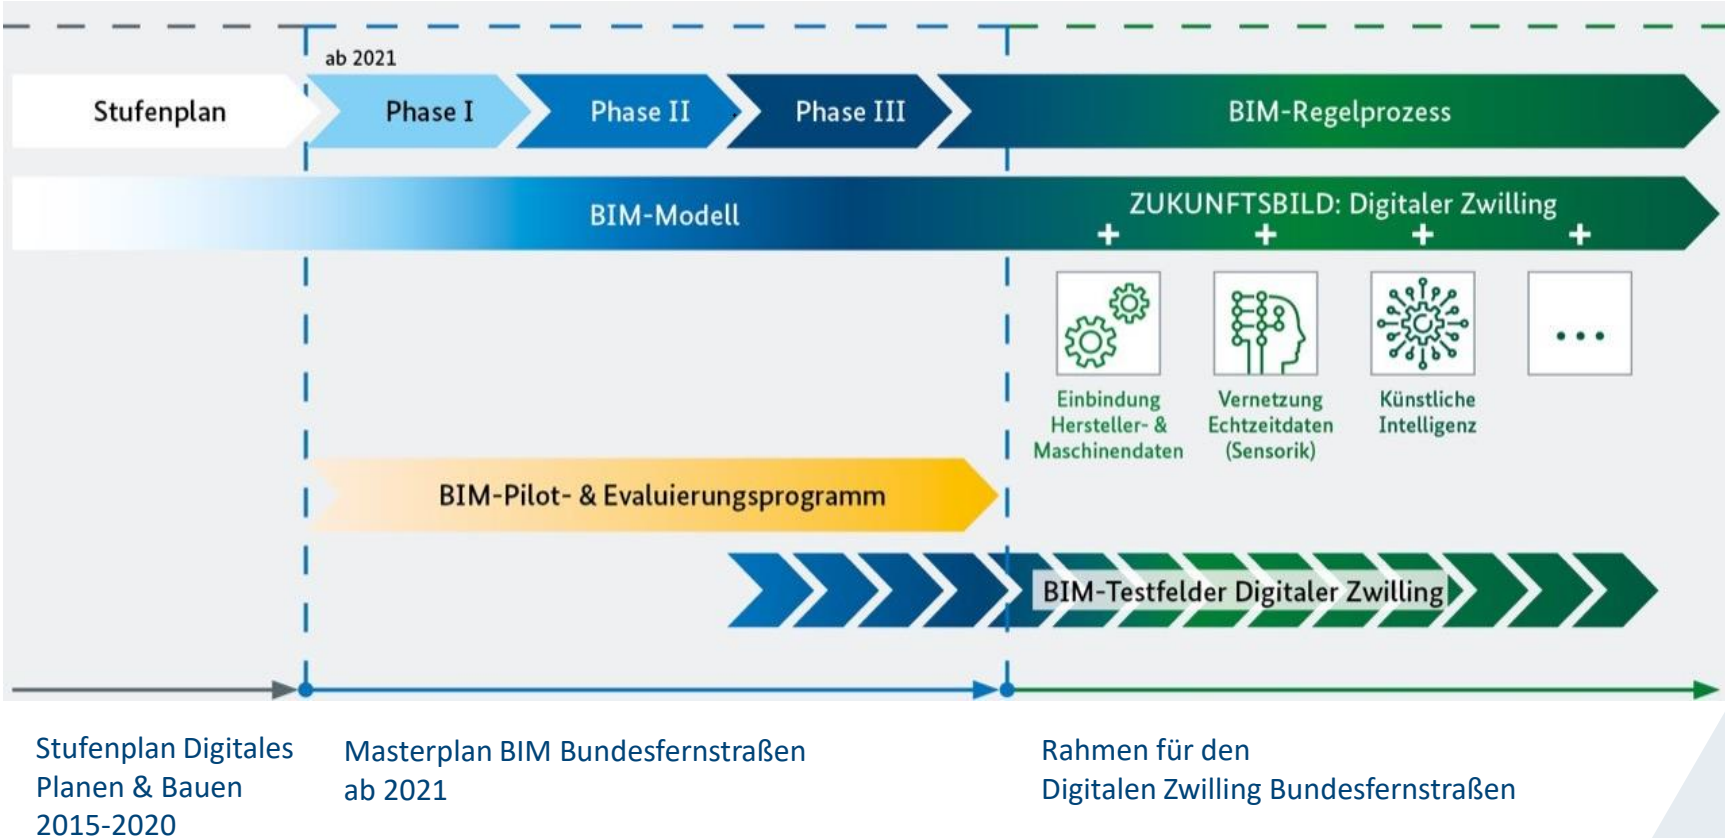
ab 2021

Stufenplan

Phase I

Phase II

Phase III

BIM-Regelprozess

BIM-Modell

ZUKUNFTSBILD: Digitaler Zwilling

+ + + +

...

Einbindung Hersteller- & Maschinendaten

Vernetzung Echtzeitdaten (Sensorik)

Künstliche Intelligenz

BIM-Pilot- & Evaluierungsprogramm

BIM-Testfelder Digitaler Zwilling

Stufenplan Digitales Planen & Bauen 2015-2020

Masterplan BIM Bundesfernstraßen ab 2021

Rahmen für den Digitalen Zwilling Bundesfernstraßen